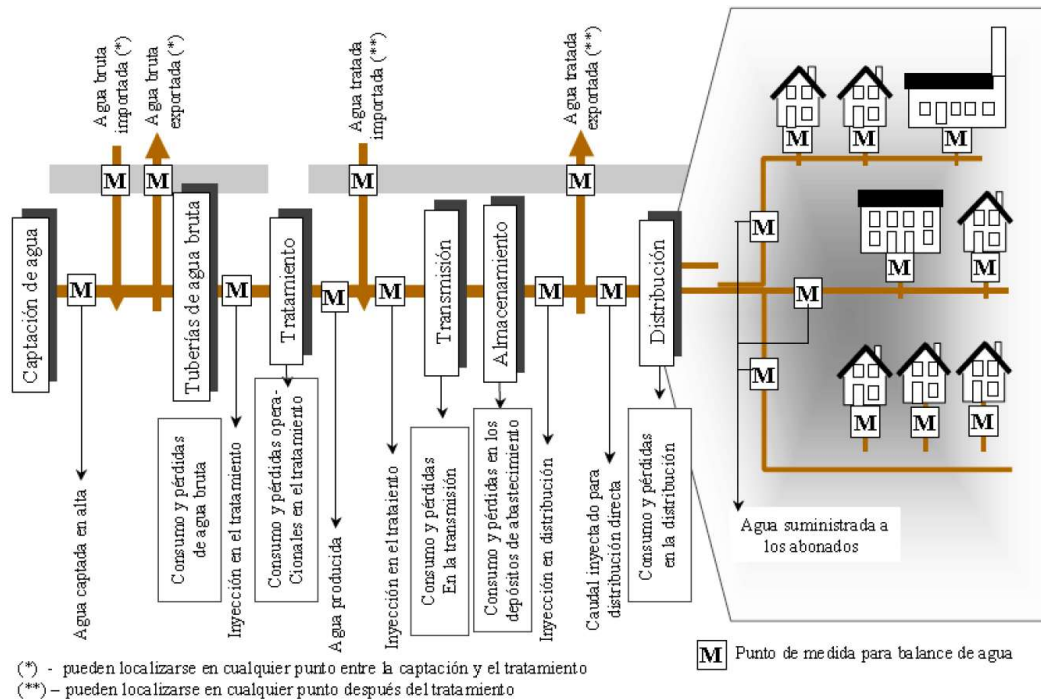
Agua bruta importada (*)

Agua bruta exportada (*)

Agua tratada importada (**)

Agua tratada exportada (**)

M M M M

Captación de agua

M

Tuberías de agua bruta

M

Tratamiento

M

M

Transmisión

Almacenamiento

M

M

Distribución

M

M

M

M M M

M M

M M M

Agua captada en alta

Consumo y pérdidas de agua bruta

Inyección en el tratamiento

Consumo y pérdidas operaCionales en el tratamiento

Agua producida

Inyección en el trataiento

Consumo y pérdidas En la transmisión

Consumo y pérdidas en los depósitos de abastecimiento

Inyección en distribución

Caudal inyectado para distribución directa

Consumo y pérdidas en la distribución

Agua suministrada a los abonados

M Punto de medida para balance de agua

(*) - pueden localizarse en cualquier punto entre la captación y el tratamiento
(**) – pueden localizarse en cualquier punto después del tratamiento